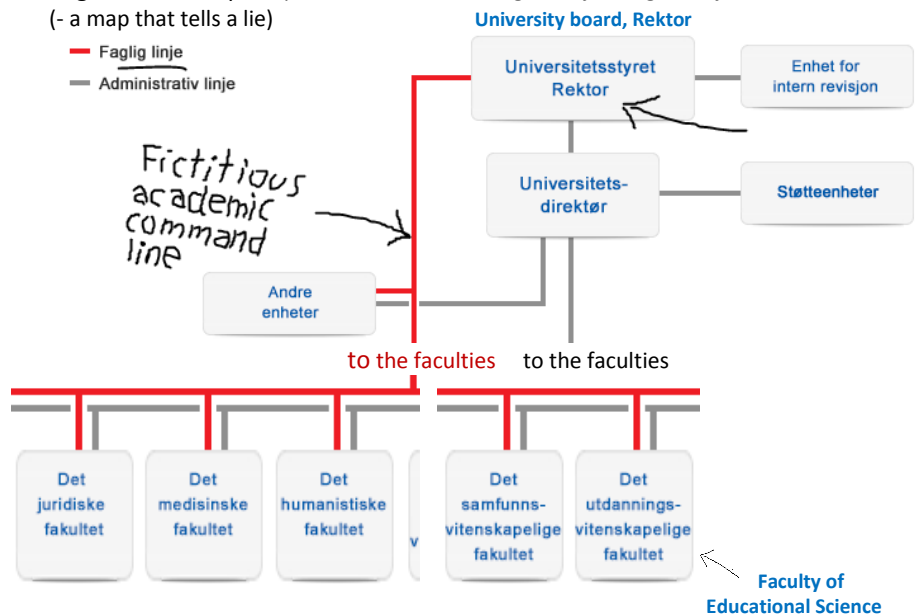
(- a map that tells a lie)

University board, Rektor

Faglig linje
Administrativ linje

Universitetsstyret Rektor

Enhet for intern revisjon

Fictitious academic command line

Universitets-direktør

Støtteenheter

Andre enheter

to the faculties

to the faculties

Det juridiske fakultet

Det medisinske fakultet

Det humanistiske fakultet

v

Det samfunns-vitenskapelige fakultet

Det utdannings-vitenskapelige fakultet

Faculty of Educational Science